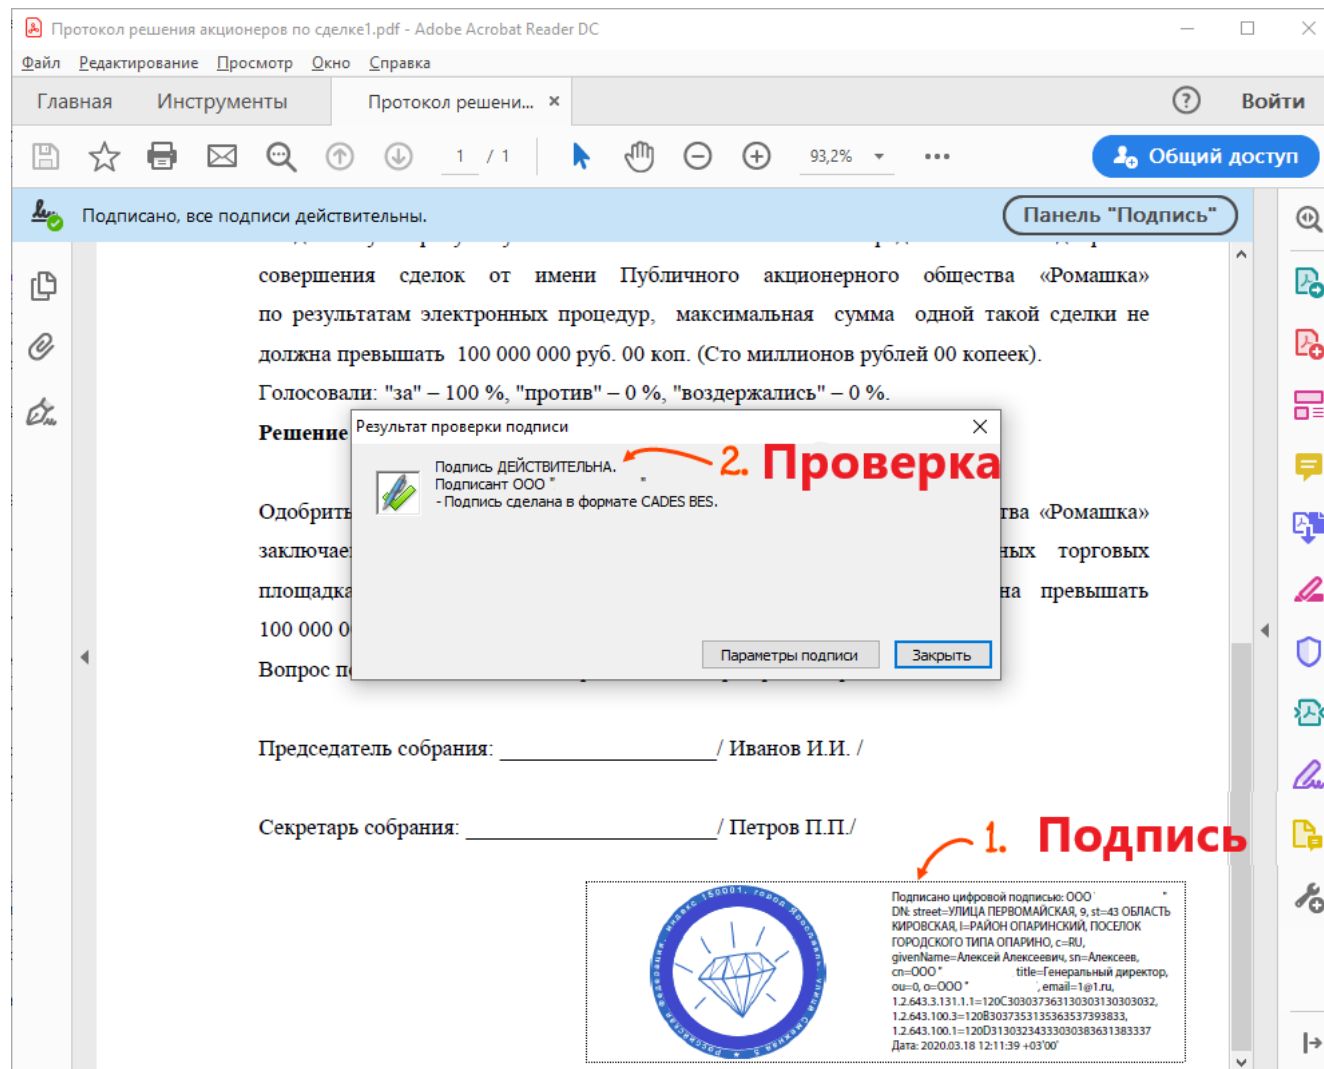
Протокол решения акционеров по сделке1.pdf - Adobe Acrobat Reader DC

Файл Редактирование Просмотр Окно Справка

Главная Инструменты Протокол решени... ×

Войти

1 / 1

93,2%

Общий доступ

Подписано, все подписи действительны.

Панель "Подпись"

совершения сделок от имени Публичного акционерного общества «Ромашка» по результатам электронных процедур, максимальная сумма одной такой сделки не должна превышать 100 000 000 руб. 00 коп. (Сто миллионов рублей 00 копеек).

Голосовали: "за" – 100 %, "против" – 0 %, "воздержались" – 0 %.

Решение

Одобрить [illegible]тва «Ромашка» заключае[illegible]ных торговых площадка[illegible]на превышать 100 000 0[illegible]

Вопрос п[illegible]

Результат проверки подписи

Подпись ДЕЙСТВИТЕЛЬНА.
Подписант ООО "
- Подпись сделана в формате CADES BES.

2. Проверка

Параметры подписи

Закрыть

Председатель собрания: ____________________/ Иванов И.И. /

Секретарь собрания: ______________________/ Петров П.П./

1. Подпись

Подписано цифровой подписью: ООО "
DN: street=УЛИЦА ПЕРВОМАЙСКАЯ, 9, st=43 ОБЛАСТЬ КИРОВСКАЯ, l=РАЙОН ОПАРИНСКИЙ, ПОСЕЛОК ГОРОДСКОГО ТИПА ОПАРИНО, c=RU, givenName=Алексей Алексеевич, sn=Алексеев, cn=ООО " title=Генеральный директор, ou=0, o=ООО " , email=1@1.ru, 1.2.643.3.131.1.1=120C303037363130303130303032, 1.2.643.100.3=120B30373531353635373933833, 1.2.643.100.1=120D31303234333030383631383337
Дата: 2020.03.18 12:11:39 +03'00'